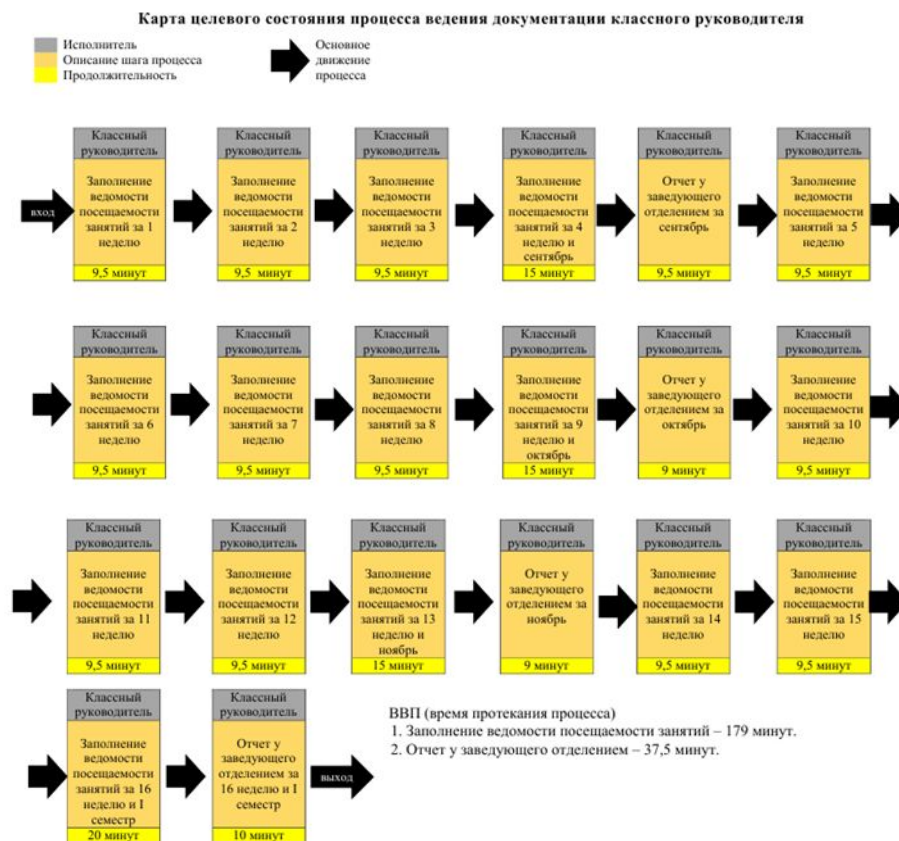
Карта целевого состояния процесса ведения документации классного руководителя

Исполнитель
Описание шага процесса
Продолжительность

Основное движение процесса

вход

Классный руководитель
Заполнение ведомости посещаемости занятий за 1 неделю
9,5 минут

Классный руководитель
Заполнение ведомости посещаемости занятий за 2 неделю
9,5 минут

Классный руководитель
Заполнение ведомости посещаемости занятий за 3 неделю
9,5 минут

Классный руководитель
Заполнение ведомости посещаемости занятий за 4 неделю и сентябрь
15 минут

Классный руководитель
Отчет у заведующего отделением за сентябрь
9,5 минут

Классный руководитель
Заполнение ведомости посещаемости занятий за 5 неделю
9,5 минут

Классный руководитель
Заполнение ведомости посещаемости занятий за 6 неделю
9,5 минут

Классный руководитель
Заполнение ведомости посещаемости занятий за 7 неделю
9,5 минут

Классный руководитель
Заполнение ведомости посещаемости занятий за 8 неделю
9,5 минут

Классный руководитель
Заполнение ведомости посещаемости занятий за 9 неделю и октябрь
15 минут

Классный руководитель
Отчет у заведующего отделением за октябрь
9 минут

Классный руководитель
Заполнение ведомости посещаемости занятий за 10 неделю
9,5 минут

Классный руководитель
Заполнение ведомости посещаемости занятий за 11 неделю
9,5 минут

Классный руководитель
Заполнение ведомости посещаемости занятий за 12 неделю
9,5 минут

Классный руководитель
Заполнение ведомости посещаемости занятий за 13 неделю и ноябрь
15 минут

Классный руководитель
Отчет у заведующего отделением за ноябрь
9 минут

Классный руководитель
Заполнение ведомости посещаемости занятий за 14 неделю
9,5 минут

Классный руководитель
Заполнение ведомости посещаемости занятий за 15 неделю
9,5 минут

Классный руководитель
Заполнение ведомости посещаемости занятий за 16 неделю и I семестр
20 минут

Классный руководитель
Отчет у заведующего отделением за 16 неделю и I семестр
10 минут

выход

ВВП (время протекания процесса)
1. Заполнение ведомости посещаемости занятий – 179 минут.
2. Отчет у заведующего отделением – 37,5 минут.